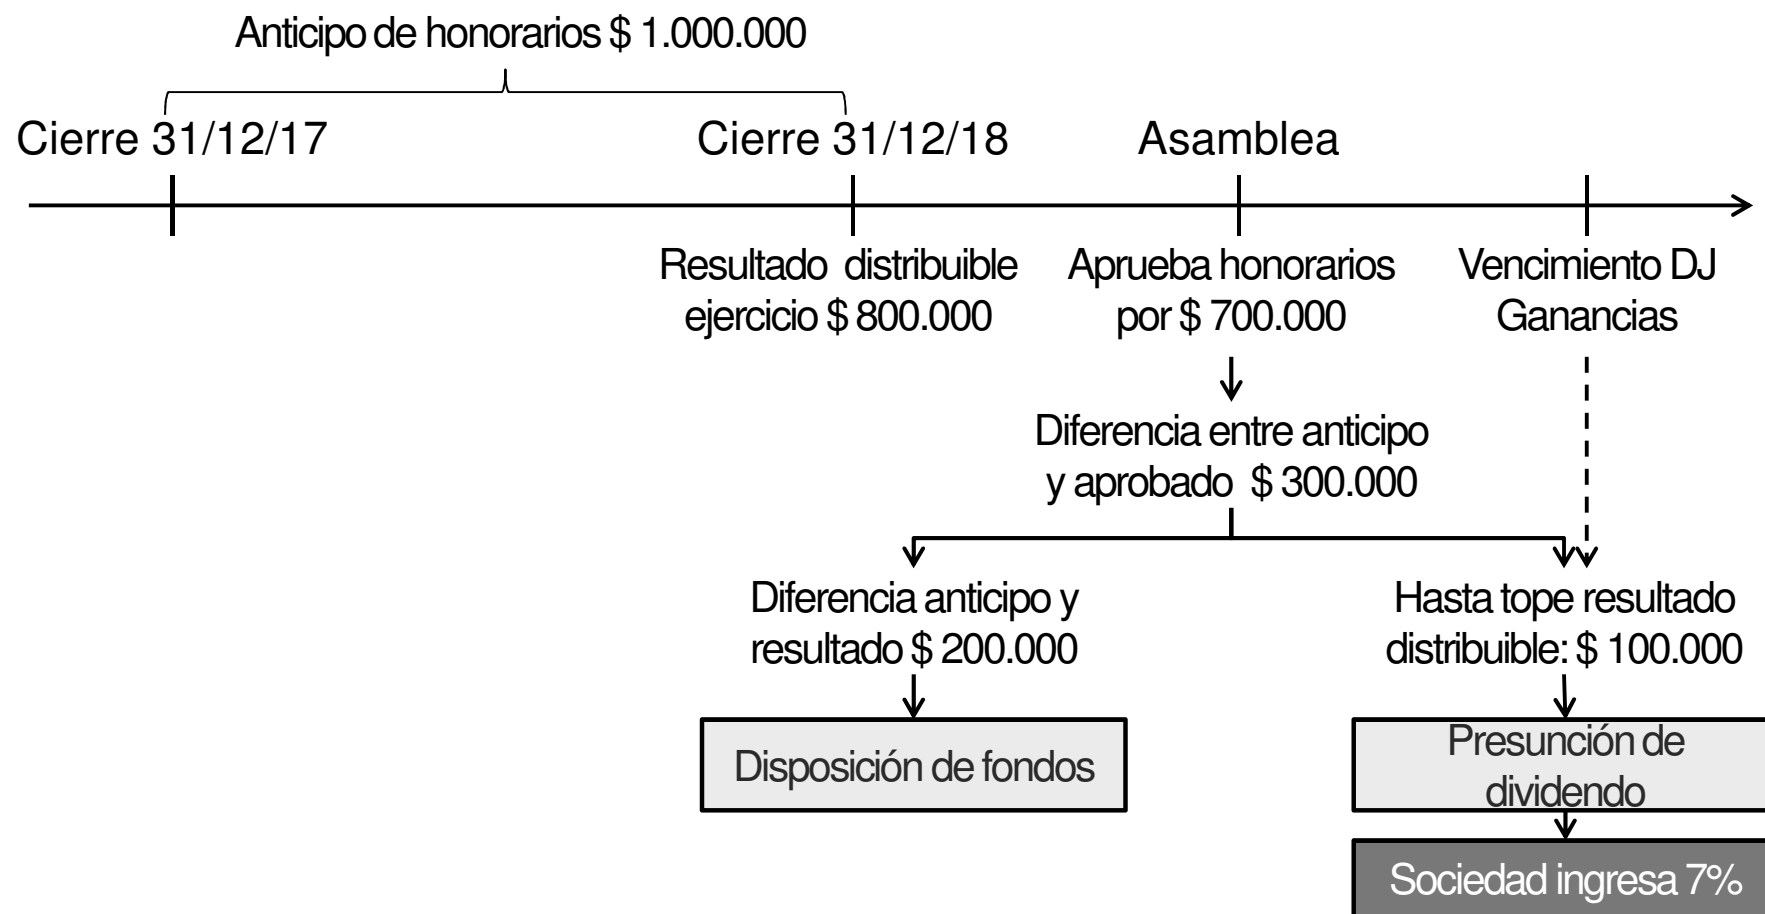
Anticipo de honorarios $ 1.000.000

Cierre 31/12/17

Cierre 31/12/18

Asamblea

Resultado distribuible ejercicio $ 800.000

Aprueba honorarios por $ 700.000

Vencimiento DJ Ganancias

Diferencia entre anticipo y aprobado $ 300.000

Diferencia anticipo y resultado $ 200.000

Hasta tope resultado distribuible: $ 100.000

Disposición de fondos

Presunción de dividendo

Sociedad ingresa 7%